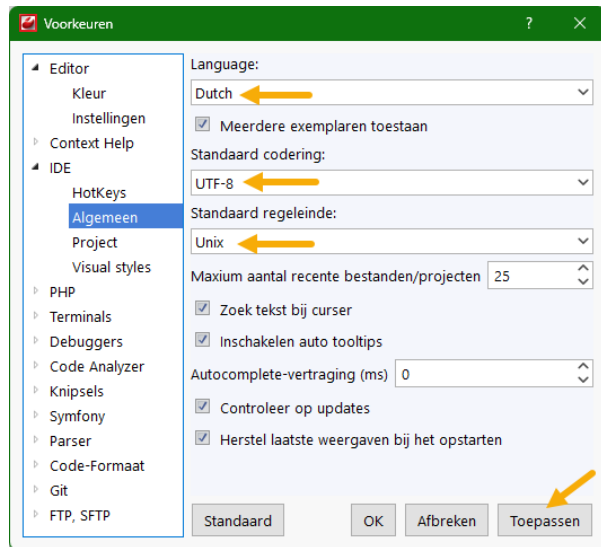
Voorkeuren ? ✕

Editor
Kleur
Instellingen
Context Help
IDE
HotKeys
Algemeen
Project
Visual styles
PHP
Terminals
Debuggers
Code Analyzer
Knipsels
Symfony
Parser
Code-Formaat
Git
FTP, SFTP

Language:
Dutch
Meerdere exemplaren toestaan
Standaard codering:
UTF-8
Standaard regeleinde:
Unix
Maxium aantal recente bestanden/projecten 25
Zoek tekst bij curser
Inschakelen auto tooltips
Autocomplete-vertraging (ms) 0
Controleer op updates
Herstel laatste weergaven bij het opstarten

Standaard
OK
Afbreken
Toepassen